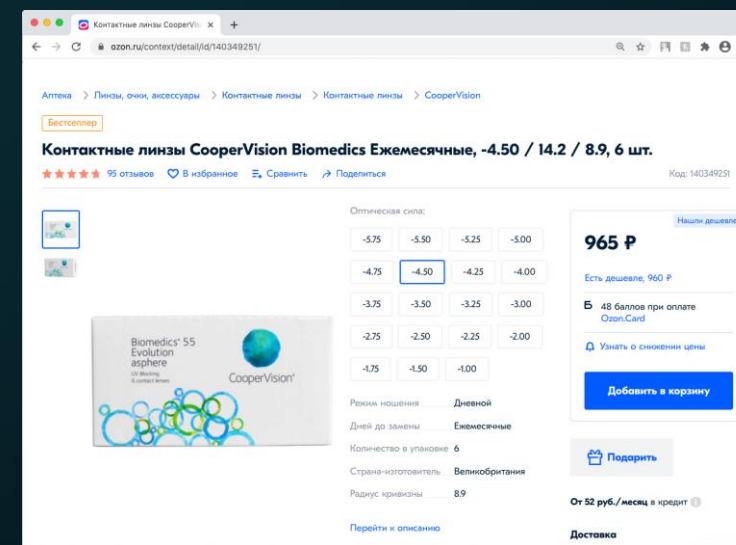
Контактные линзы CooperVision ×
+
ozon.ru/context/detail/id/140349251/

Аптека > Линзы, очки, аксессуары > Контактные линзы > Контактные линзы > CooperVision

Бестселлер

Контактные линзы CooperVision Biomedics Ежемесячные, -4.50 / 14.2 / 8.9, 6 шт.

95 отзывов В избранное Сравнить Поделиться Код: 140349251

Biomedics 55 Evolution asphere
UV Blocking
6 contact lenses
CooperVision

Оптическая сила:

| -5.75 | -5.50 | -5.25 | -5.00 |
|---|---|---|---|
| -4.75 | -4.50 | -4.25 | -4.00 |
| -3.75 | -3.50 | -3.25 | -3.00 |
| -2.75 | -2.50 | -2.25 | -2.00 |
| -1.75 | -1.50 | -1.00 | |

| Режим ношения | Дневной |
|---|---|
| Дней до замены | Ежемесячные |
| Количество в упаковке | 6 |
| Страна-изготовитель | Великобритания |
| Радиус кривизны | 8.9 |

Перейти к описанию

Нашли дешевле

965 ₽

Есть дешевле, 960 ₽

48 баллов при оплате Ozon.Card

Узнать о снижении цены

Добавить в корзину

Подарить

От 52 руб./месяц в кредит

Доставка